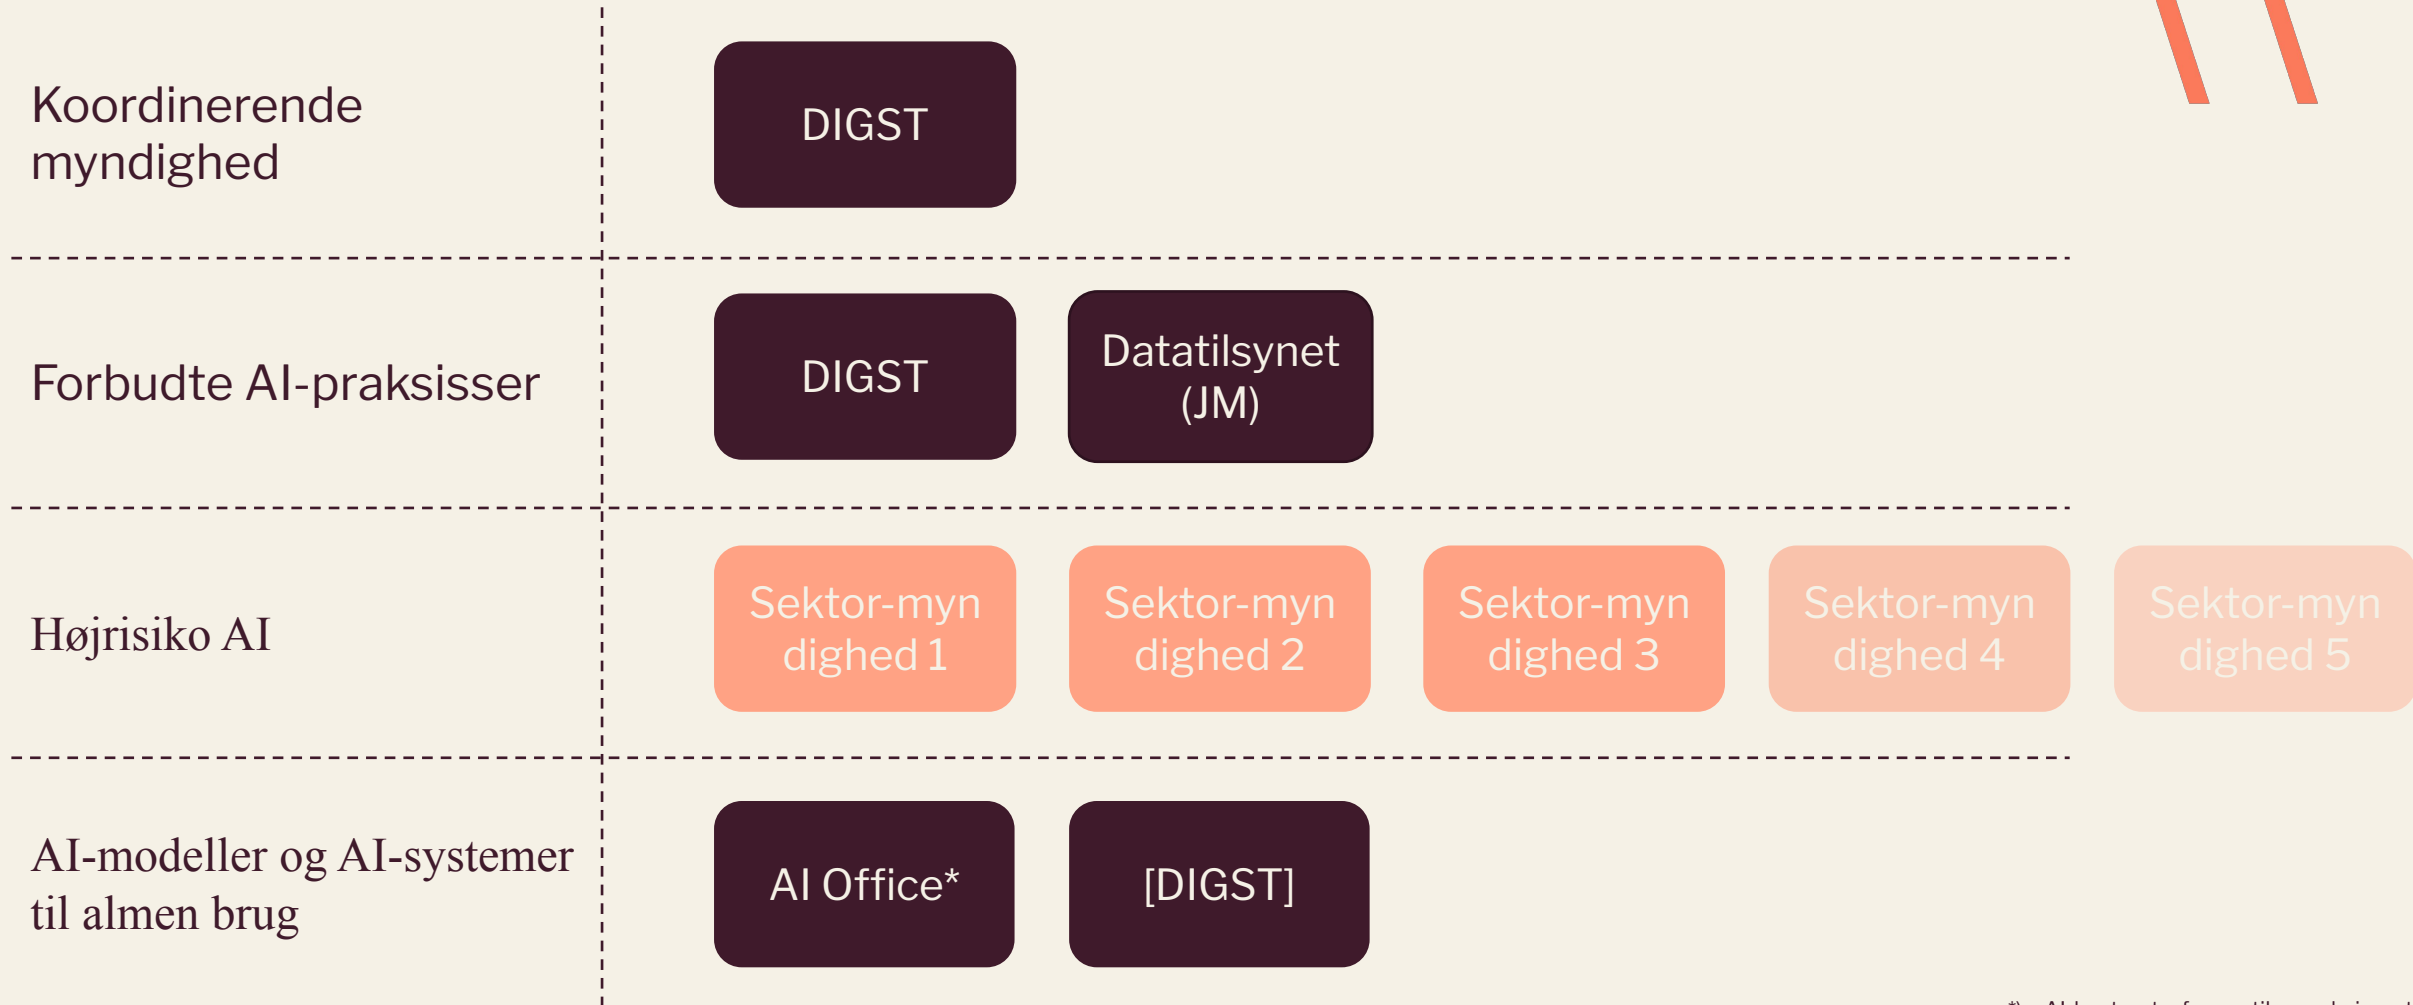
Koordinerende myndighed

DIGST

Forbudte AI-praksisser

DIGST

Datatilsynet (JM)

Højrisiko AI

Sektor-myndighed 1

Sektor-myndighed 2

Sektor-myndighed 3

Sektor-myndighed 4

Sektor-myndighed 5

AI-modeller og AI-systemer til almen brug

AI Office*

[DIGST]

*) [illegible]